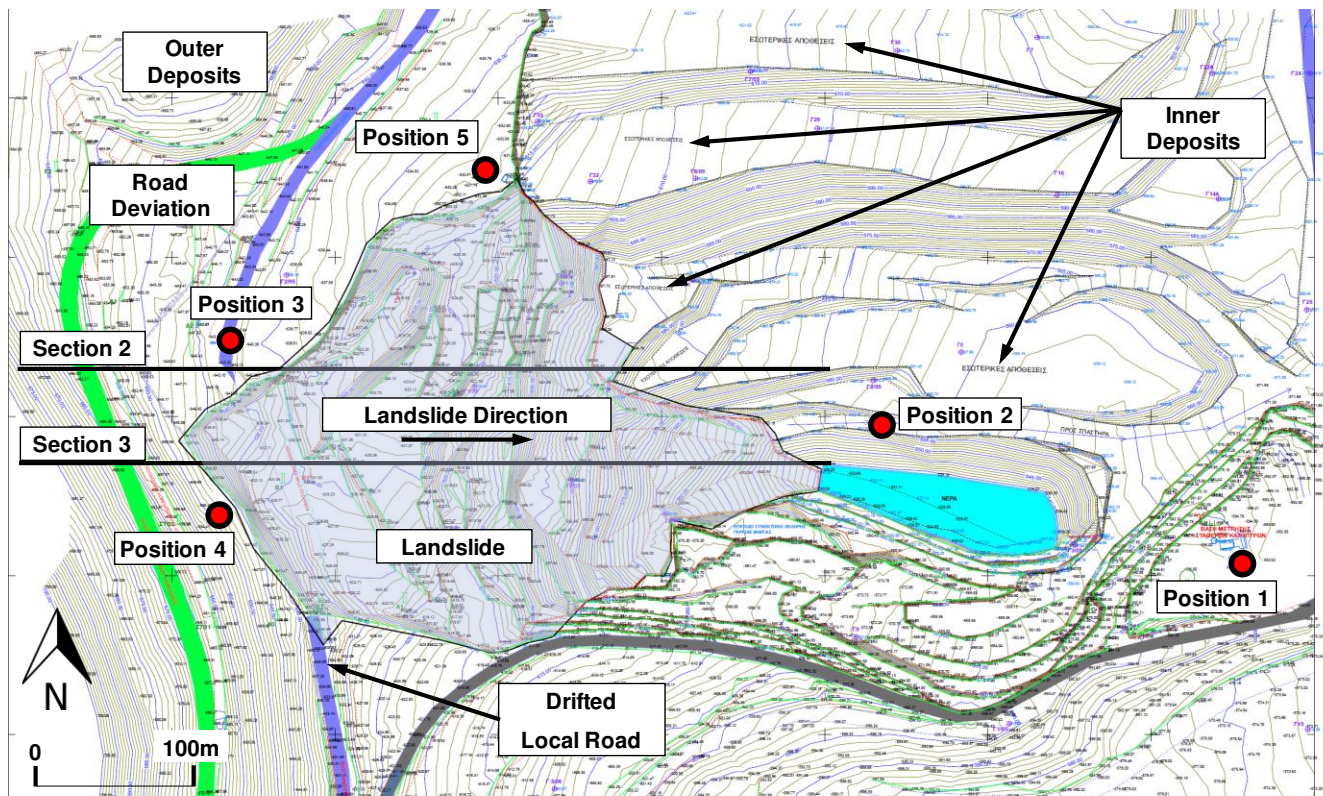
Outer Deposits

ΕΣΩΤΕΡΙΚΕΣ ΑΠΟΘΕΣΕΙΣ

Inner Deposits

Position 5

ΕΣΩΤΕΡΙΚΕΣ ΑΠΟΘΕΣΕΙΣ

Road Deviation

ΕΣΩΤΕΡΙΚΕΣ ΑΠΟΘΕΣΕΙΣ

Position 3

Section 2

ΕΣΩΤΕΡΙΚΕΣ ΑΠΟΘΕΣΕΙΣ

Landslide Direction

Position 2

Section 3

ΝΕΡΑ

Landslide

Position 4

Position 1

N

Drifted Local Road

0

100m